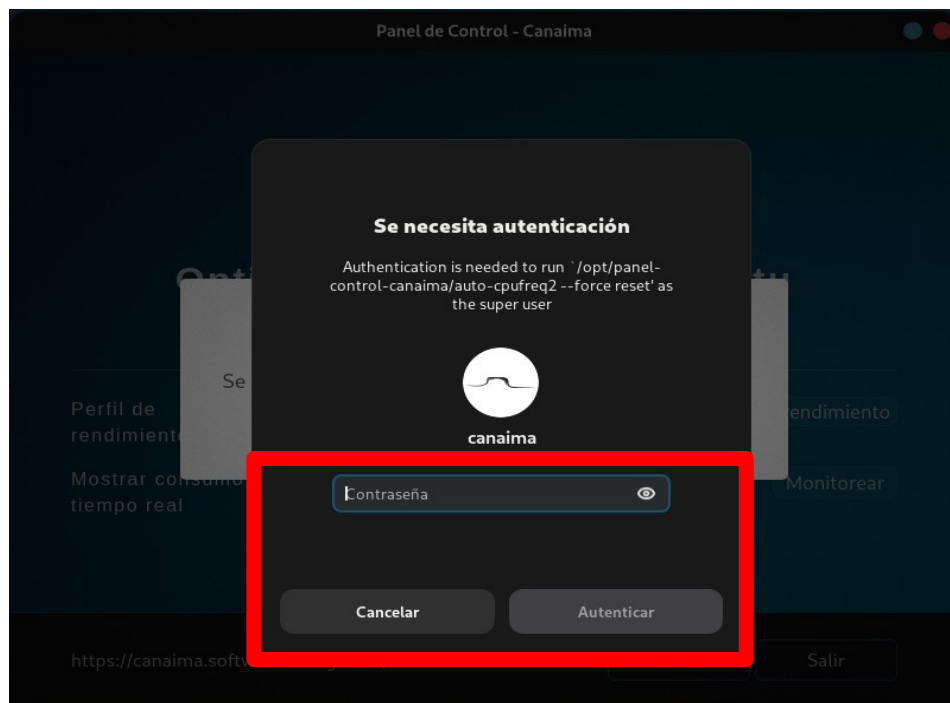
Panel de Control - Canaima

Opti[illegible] tu

Se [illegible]

Perfil de rendimiento

Mostrar consumo tiempo real

rendimiento

Monitorear

Se necesita autenticación

Authentication is needed to run `/opt/panel-control-canaima/auto-cpufreq2 --force reset' as the super user

canaima

Contraseña

Cancelar

Autenticar

https://canaima.softw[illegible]

Salir